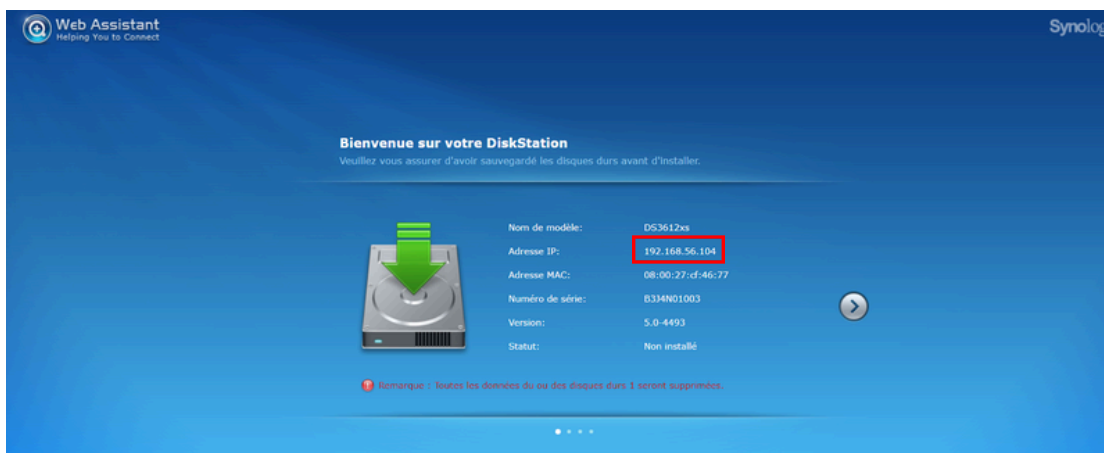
Web Assistant
Helping You to Connect

Synolog

Bienvenue sur votre DiskStation
Veuillez vous assurer d'avoir sauvegardé les disques durs avant d'installer.

| | |
|---|---|
| Nom de modèle: | DS3612xs |
| Adresse IP: | 192.168.56.104 |
| Adresse MAC: | 08:00:27:cf:46:77 |
| Numéro de série: | B3J4N01003 |
| Version: | 5.0-4493 |
| Statut: | Non installé |

Remarque : Toutes les données du ou des disques durs 1 seront supprimées.